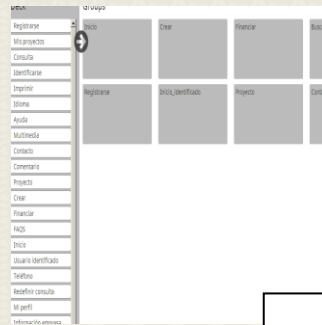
Deck
Registrarse
Mis proyectos
Consulta
Identificarse
Imprimir
Idioma
Ayuda
Multimedia
Contacto
Comentario
Proyecto
Crear
Financiar
FAQS
Inicio
Usuario identificado
Teléfono
Redefinir consulta
Mi perfil
Información empresa

Groups
Inicio
Crear
Financiar
Busc
Registrarse
Inicio_identificado
Proyecto
Cont